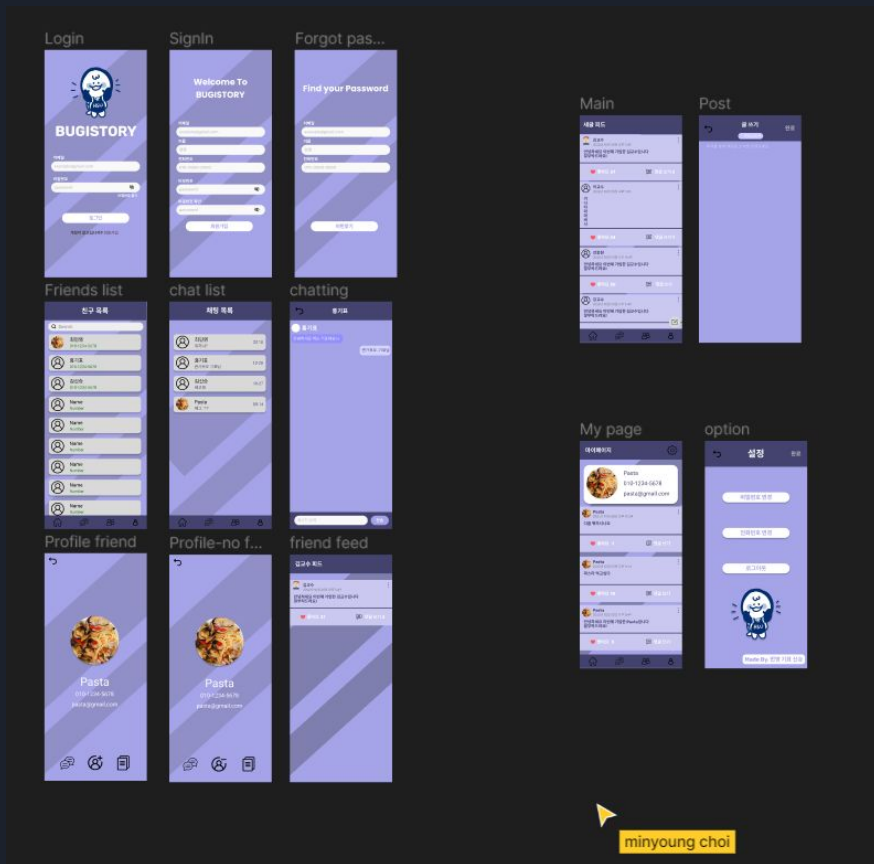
Login

BUGISTORY

SignIn

Welcome To BUGISTORY

Forgot pas...

Find your Password

Main

새글 피드

Post

글 쓰기

완료

Friends list

친구 목록

Search

Name

Name

Name

Name

Name

Name

chat list

채팅 목록

Pasta

chatting

홍기표

My page

마이페이지

Pasta

010-1234-5678

pasta@gmail.com

Pasta

Pasta

Pasta

option

설정

완료

로그아웃

Profile friend

Pasta

010-1234-5678

pasta@gmail.com

Profile-no f...

Pasta

010-1234-5678

pasta@gmail.com

friend feed

minyoung choi